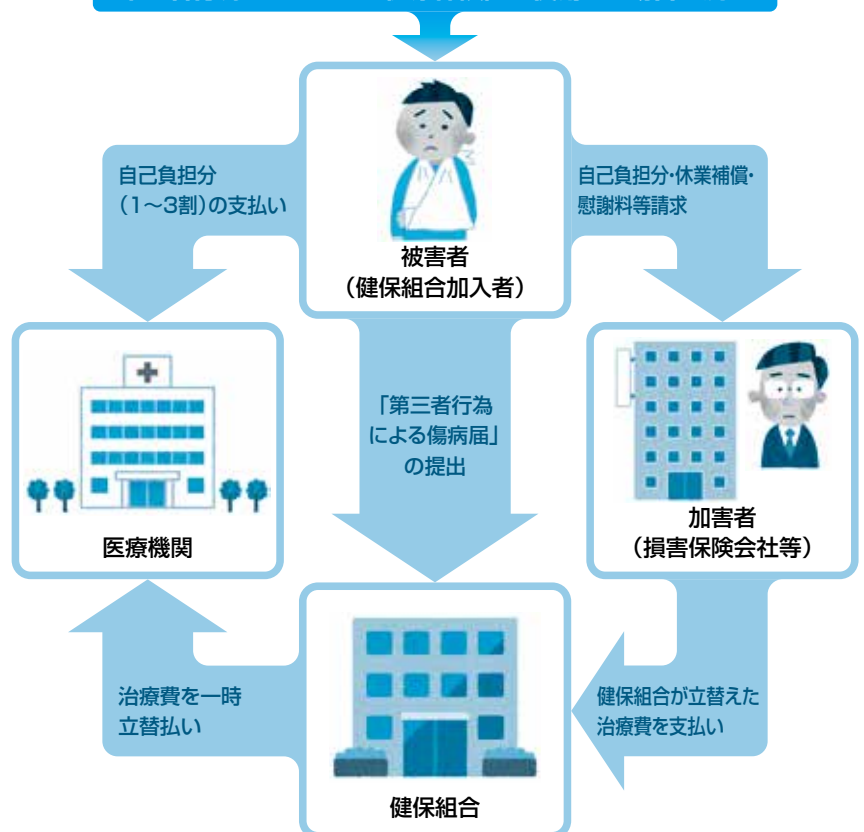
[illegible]

被害者
（健保組合加入者）

自己負担分
（1～3割）の支払い

自己負担分・休業補償・
慰謝料等請求

「第三者行為
による傷病届」
の提出

医療機関

加害者
（損害保険会社等）

治療費を一時
立替払い

健保組合が立替えた
治療費を支払い

健保組合